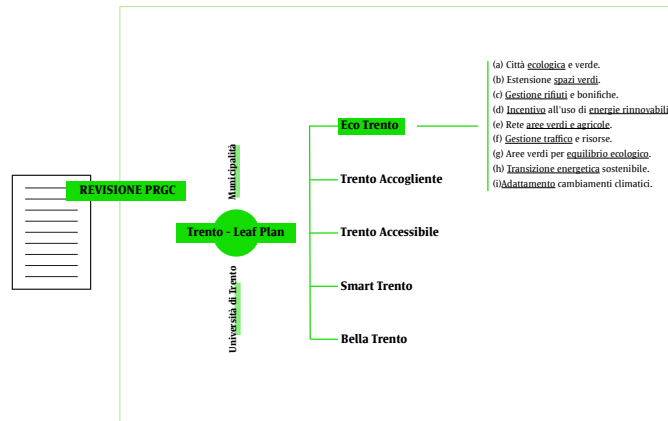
REVISIONE PRGC

Municipalità

Trento - Leaf Plan

Università di Trento

Eco Trento

Trento Accogliente

Trento Accessibile

Smart Trento

Bella Trento

(a) Città ecologica e verde.
(b) Estensione spazi verdi.
(c) Gestione rifiuti e bonifiche.
(d) Incentivo all'uso di energie rinnovabili
(e) Rete aree verdi e agricole.
(f) Gestione traffico e risorse.
(g) Aree verdi per equilibrio ecologico.
(h) Transizione energetica sostenibile.
(i)Adattamento cambiamenti climatici.